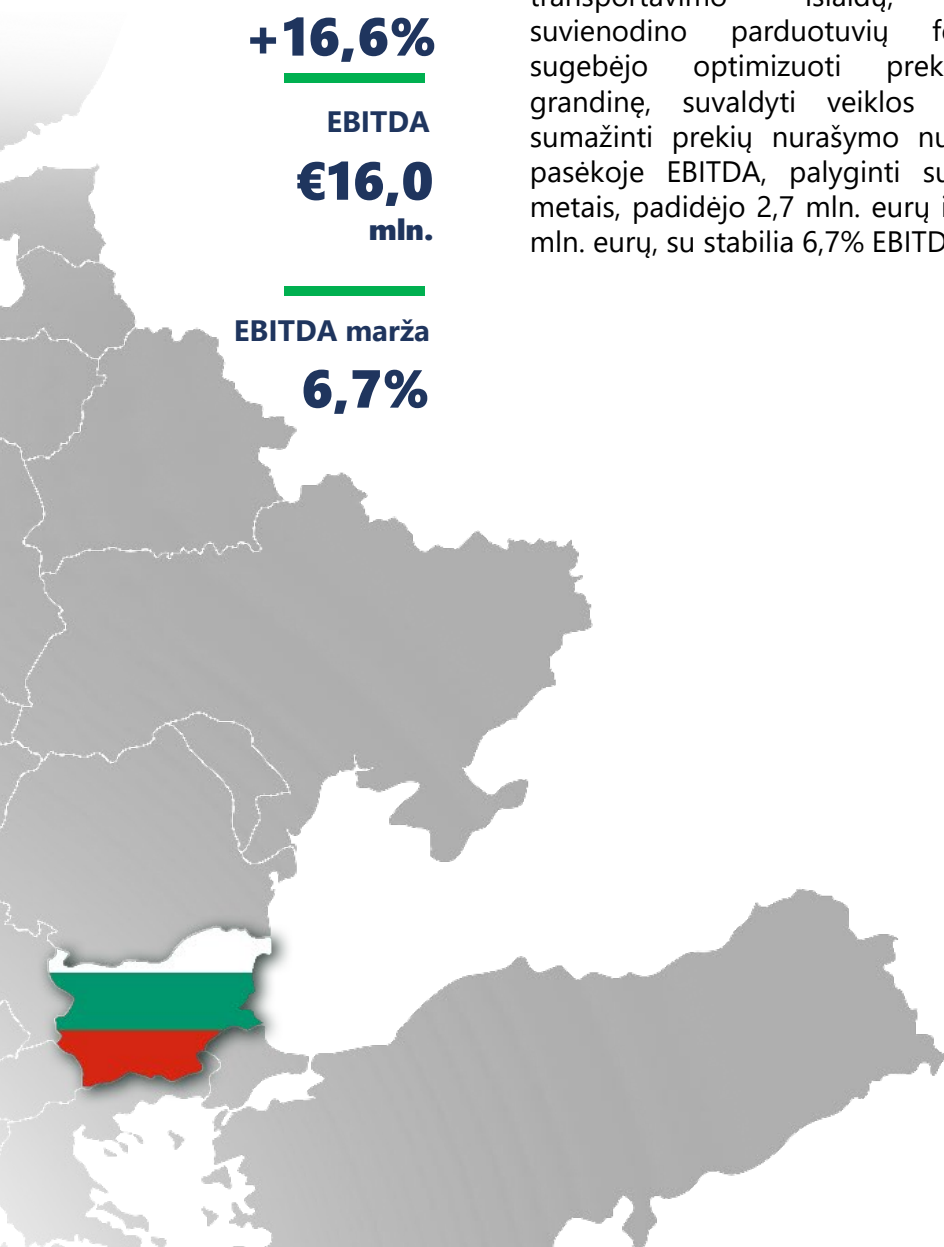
+16,6%

EBITDA

€16,0 mln.

EBITDA marža

6,7%

transportavimo išlaidų, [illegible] suvienodino parduotuvių f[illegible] sugebėjo optimizuoti prek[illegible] grandinę, suvaldyti veiklos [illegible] sumažinti prekių nurašymo nu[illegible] pasėkoje EBITDA, palyginti su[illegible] metais, padidėjo 2,7 mln. eurų i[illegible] mln. eurų, su stabilia 6,7% EBITD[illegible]